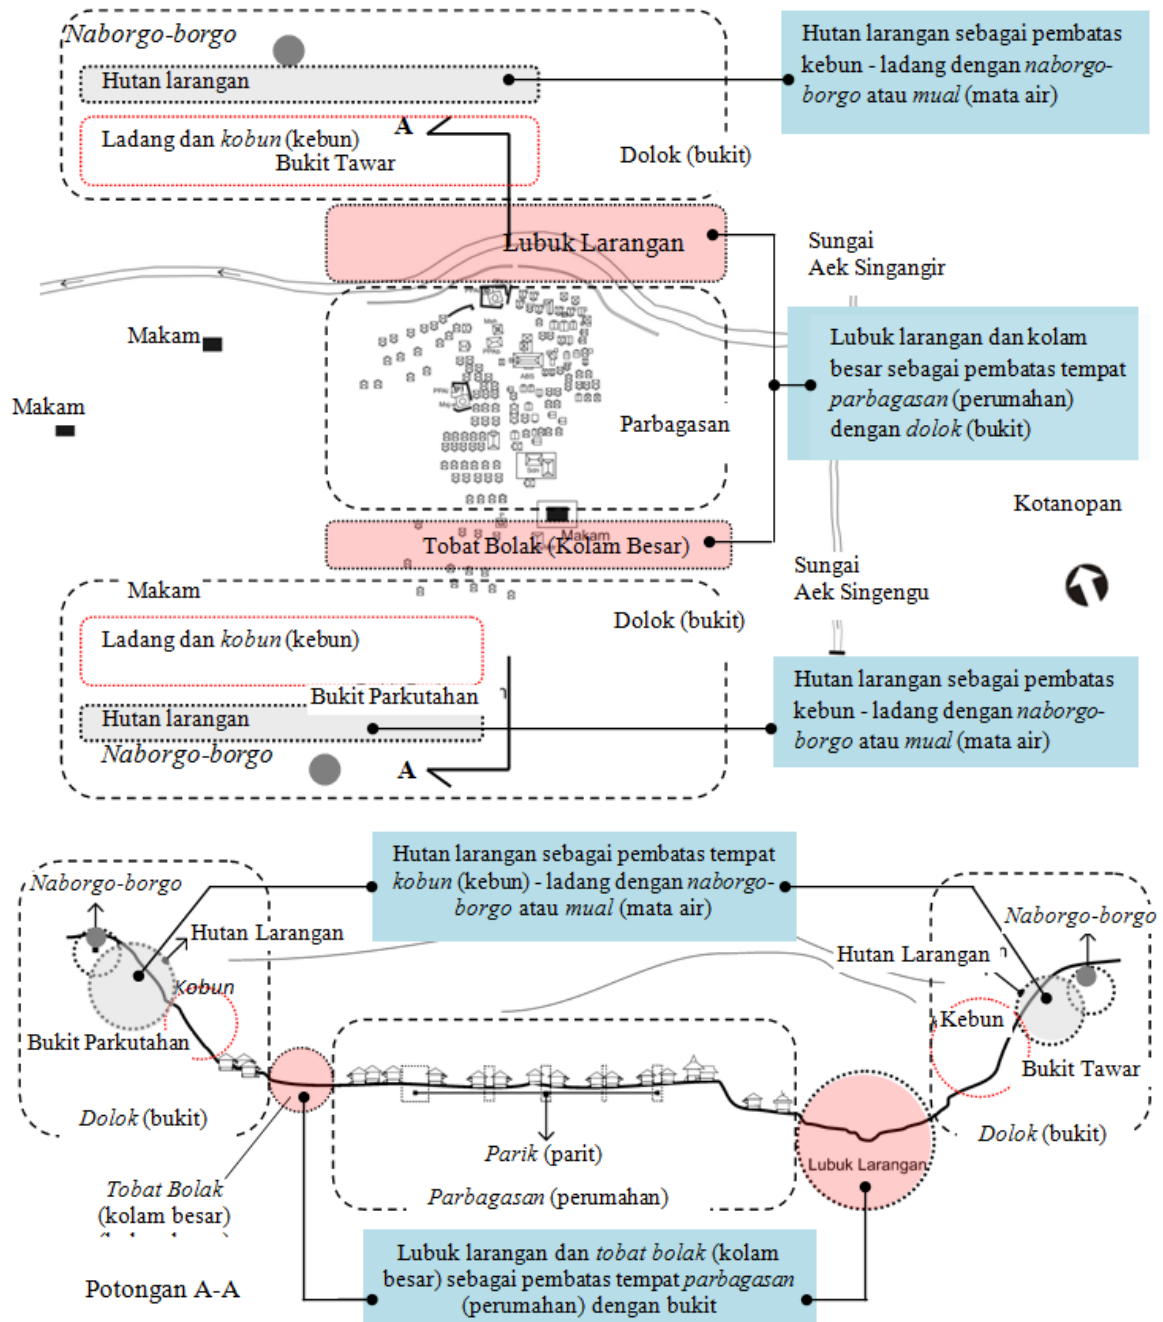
Naborgo-borgo

Hutan larangan

Ladang dan kobun (kebun)

Bukit Tawar

A

Dolok (bukit)

Hutan larangan sebagai pembatas kebun - ladang dengan naborgo-borgo atau mual (mata air)

Lubuk Larangan

Sungai Aek Singangir

Makam

Makam

Lubuk larangan dan kolam besar sebagai pembatas tempat parbagasan (perumahan) dengan dolok (bukit)

Parbagasan

Kotanopan

Makam

Tobat Bolak (Kolam Besar)

Sungai Aek Singengu

Makam

Dolok (bukit)

Ladang dan kobun (kebun)

Bukit Parkutahan

Hutan larangan

Naborgo-borgo

A

Hutan larangan sebagai pembatas kebun - ladang dengan naborgo-borgo atau mual (mata air)

Hutan larangan sebagai pembatas tempat kobun (kebun) - ladang dengan naborgo-borgo atau mual (mata air)

Naborgo-borgo

Hutan Larangan

Kobun

Bukit Parkutahan

Dolok (bukit)

Naborgo-borgo

Hutan Larangan

Kebun

Bukit Tawar

Dolok (bukit)

Parik (parit)

Parbagasan (perumahan)

Lubuk Larangan

Tobat Bolak (kolam besar)

Potongan A-A

Lubuk larangan dan tobat bolak (kolam besar) sebagai pembatas tempat parbagasan (perumahan) dengan bukit